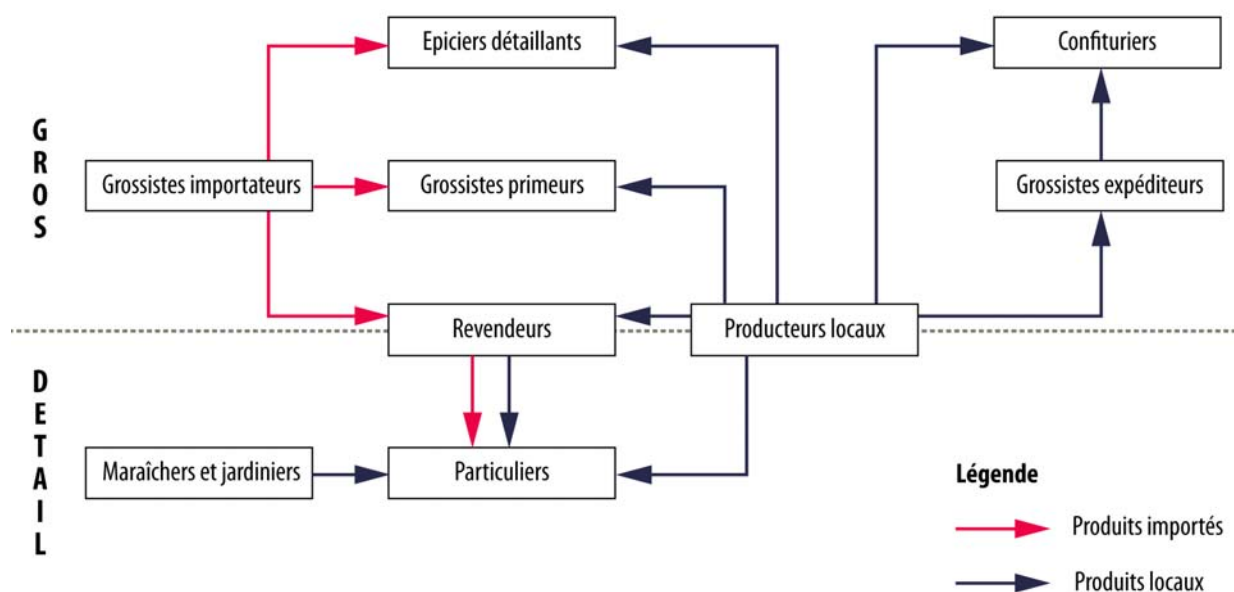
G
R
O
S

Epiciers détaillants

Confituriers

Grossistes importateurs

Grossistes primeurs

Grossistes expéditeurs

Revendeurs

Producteurs locaux

D
E
T
A
I
L

Maraîchers et jardiniers

Particuliers

Légende

Produits importés

Produits locaux